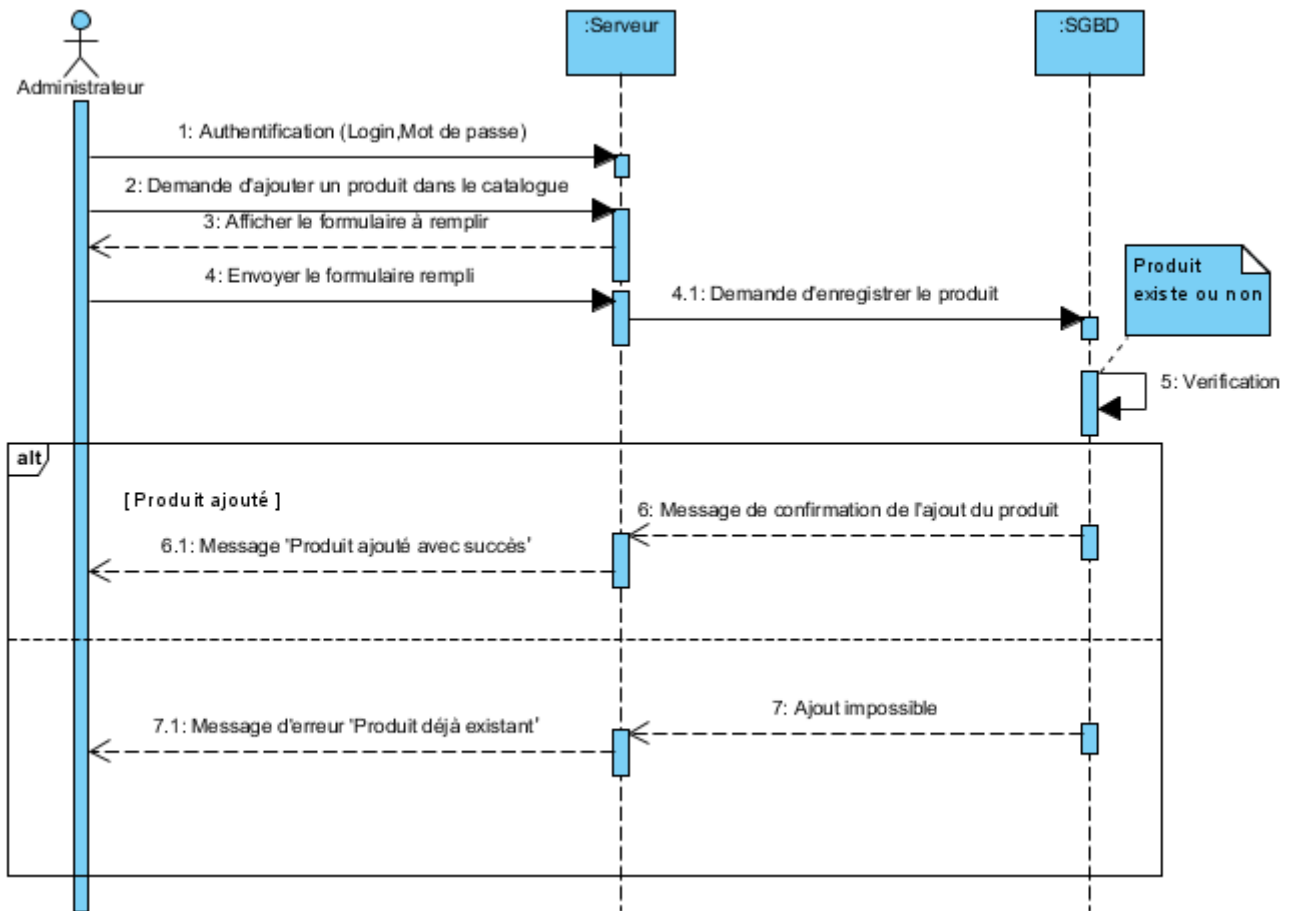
Administrateur

:Serveur

:SGBD

1: Authentification (Login,Mot de passe)

2: Demande d'ajouter un produit dans le catalogue

3: Afficher le formulaire à remplir

4: Envoyer le formulaire rempli

4.1: Demande d'enregistrer le produit

Produit existe ou non

5: Verification

alt

[ Produit ajouté ]

6: Message de confirmation de l'ajout du produit

6.1: Message 'Produit ajouté avec succès'

7: Ajout impossible

7.1: Message d'erreur 'Produit déjà existant'